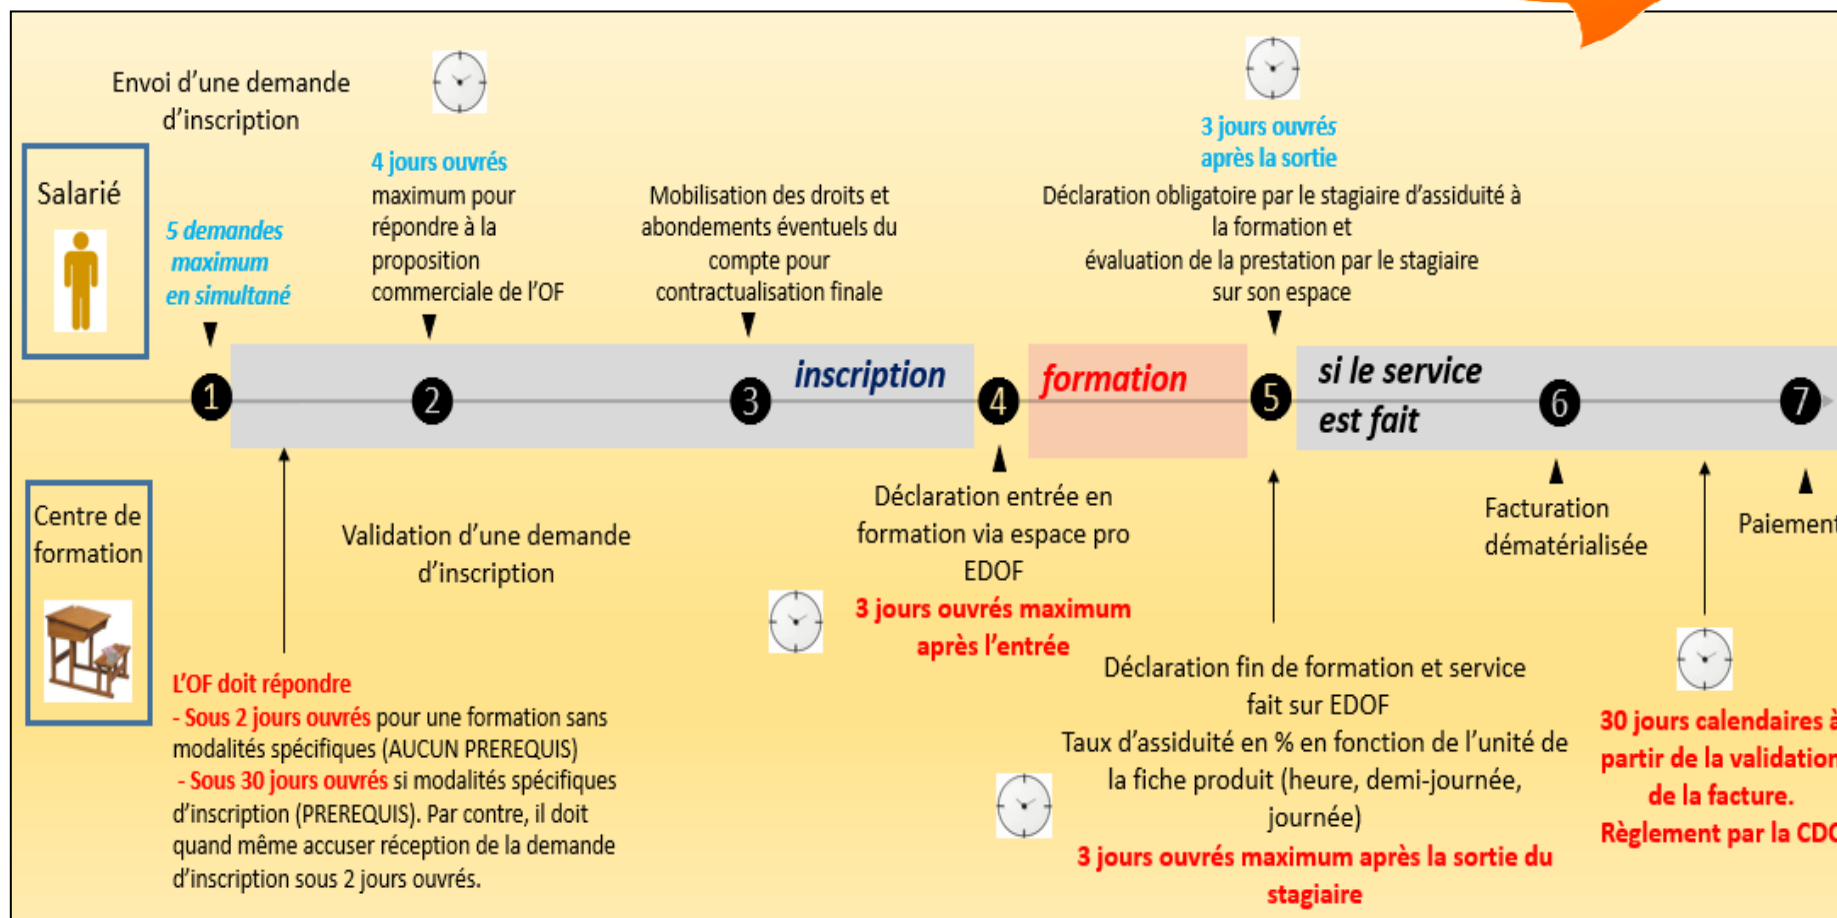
Envoi d'une demande d'inscription

Salarié

5 demandes maximum en simultané

4 jours ouvrés maximum pour répondre à la proposition commerciale de l'OF

Mobilisation des droits et abondements éventuels du compte pour contractualisation finale

3 jours ouvrés après la sortie

Déclaration obligatoire par le stagiaire d'assiduité à la formation et évaluation de la prestation par le stagiaire sur son espace

1 2 3 inscription 4 formation 5 si le service est fait 6 7

Centre de formation

Validation d'une demande d'inscription

Déclaration entrée en formation via espace pro EDOF

3 jours ouvrés maximum après l'entrée

Facturation dématérialisée

Paiement

L'OF doit répondre
- Sous 2 jours ouvrés pour une formation sans modalités spécifiques (AUCUN PREREQUIS)
- Sous 30 jours ouvrés si modalités spécifiques d'inscription (PREREQUIS). Par contre, il doit quand même accuser réception de la demande d'inscription sous 2 jours ouvrés.

Déclaration fin de formation et service fait sur EDOF
Taux d'assiduité en % en fonction de l'unité de la fiche produit (heure, demi-journée, journée)

3 jours ouvrés maximum après la sortie du stagiaire

30 jours calendaires à partir de la validation de la facture.
Règlement par la CDC